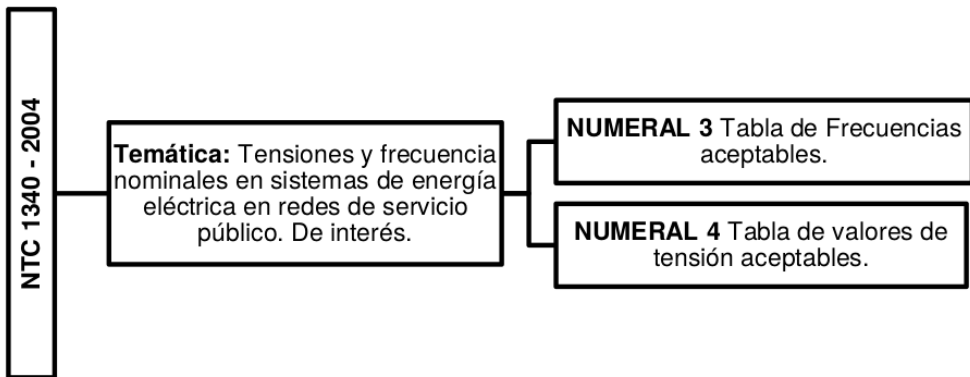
NTC 1340 - 2004

**Temática:** Tensiones y frecuencia nominales en sistemas de energía eléctrica en redes de servicio público. De interés.

**NUMERAL 3** Tabla de Frecuencias aceptables.

**NUMERAL 4** Tabla de valores de tensión aceptables.